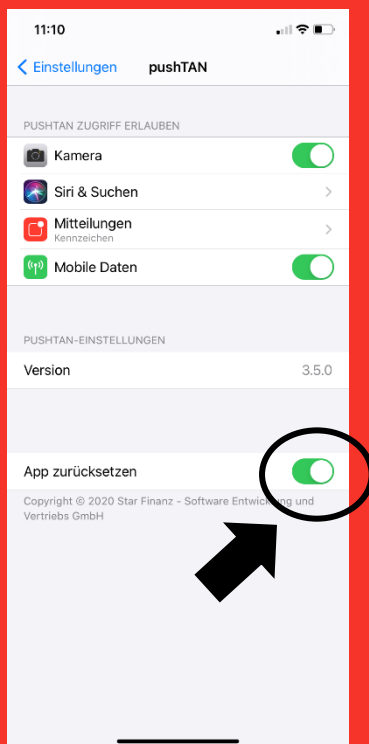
11:10

Einstellungen pushTAN

PUSHTAN ZUGRIFF ERLAUBEN

Kamera

Siri & Suchen

Mitteilungen
Kennzeichen

Mobile Daten

PUSHTAN-EINSTELLUNGEN

Version 3.5.0

App zurücksetzen

Copyright © 2020 Star Finanz - Software Entwicklung und Vertriebs GmbH